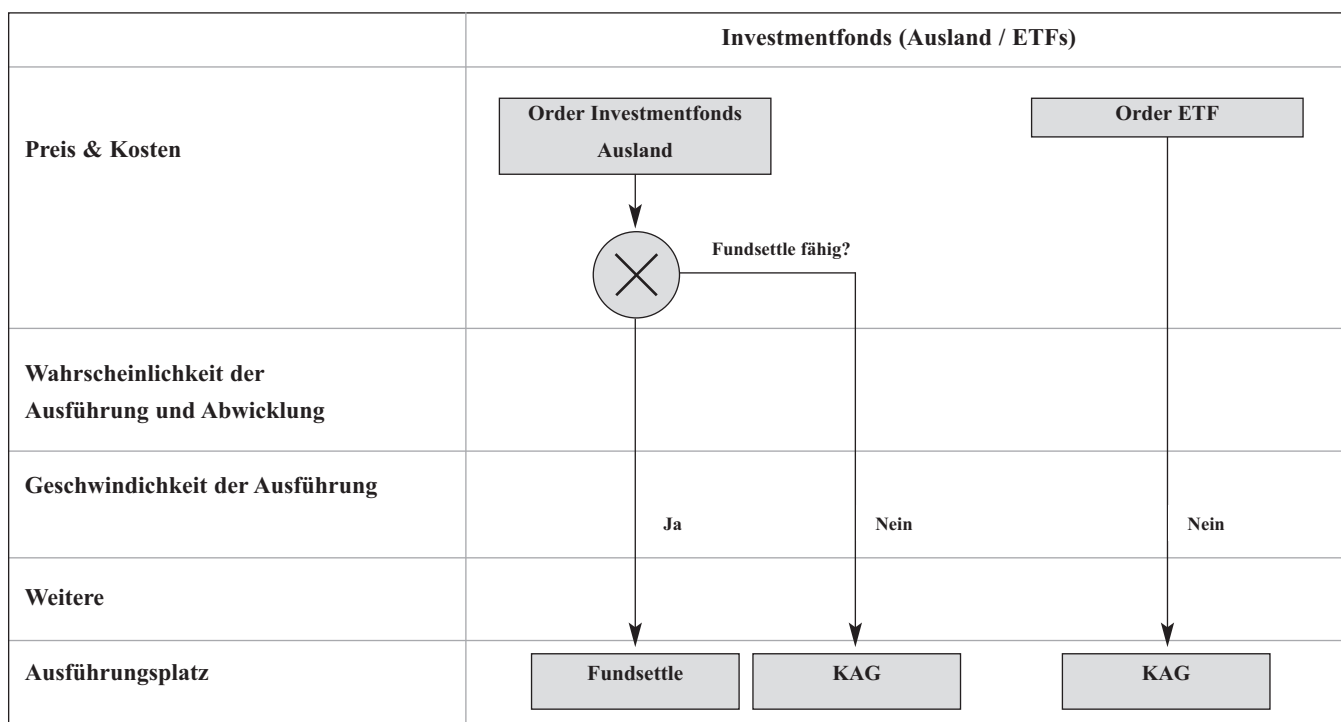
Investmentfonds (Ausland / ETFs)

Preis & Kosten

Order Investmentfonds Ausland

Order ETF

Fundsettle fähig?

Wahrscheinlichkeit der Ausführung und Abwicklung

Geschwindichkeit der Ausführung

Ja

Nein

Nein

Weitere

Ausführungsplatz

Fundsettle

KAG

KAG